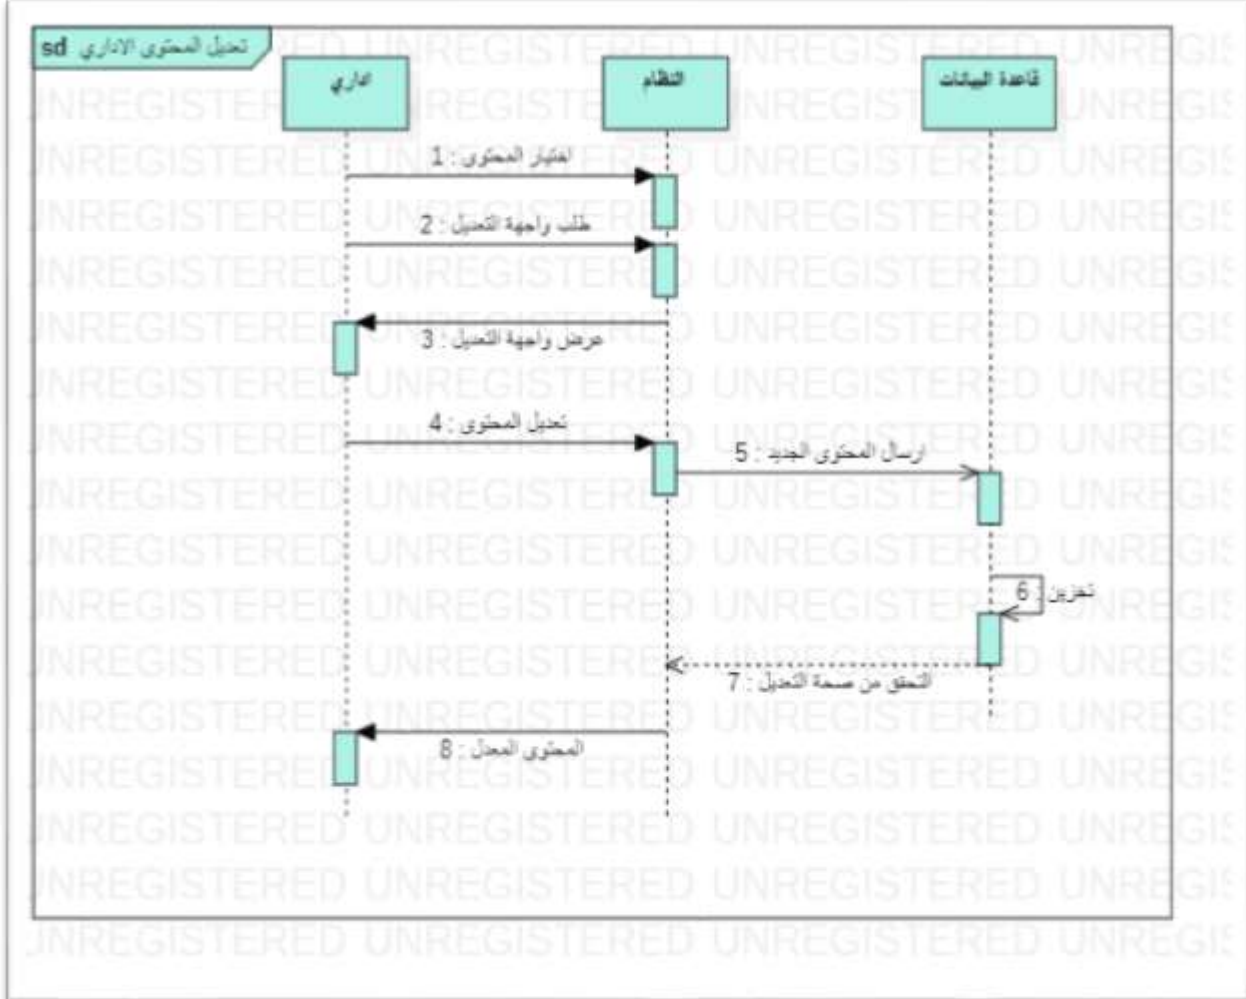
sd تعديل المحتوى الاداري

اداري

النظام

قاعدة البيانات

1 : اختيار المحتوى

2 : طلب واجهة التعديل

3 : عرض واجهة التعديل

4 : تعديل المحتوى

5 : ارسال المحتوى الجديد

6 : تخزين

7 : التحقق من صحة التعديل

8 : المحتوى المعدل

UNREGISTERED UNREGISTERED UNREGISTERED UNREGISTERED